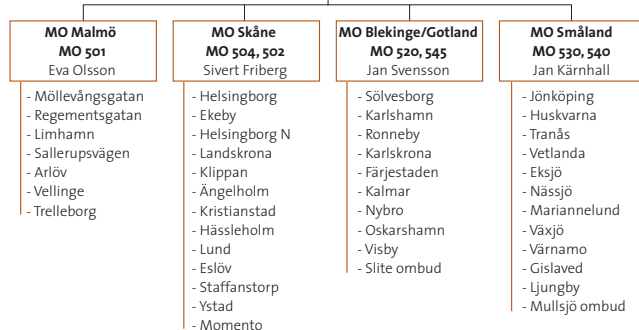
MO Malmö
MO 501
Eva Olsson

- Möllevångsgatan
- Regementsgatan
- Limhamn
- Sallerupsvägen
- Arlöv
- Vellinge
- Trelleborg

MO Skåne
MO 504, 502
Sivert Friberg

- Helsingborg
- Ekeby
- Helsingborg N
- Landskrona
- Klippan
- Ängelholm
- Kristianstad
- Hässleholm
- Lund
- Eslöv
- Staffanstorp
- Ystad
- Momento

MO Blekinge/Gotland
MO 520, 545
Jan Svensson

- Sölvesborg
- Karlshamn
- Ronneby
- Karlskrona
- Färjestaden
- Kalmar
- Nybro
- Oskarshamn
- Visby
- Slite ombud

MO Småland
MO 530, 540
Jan Kärnhall

- Jönköping
- Huskvarna
- Tranås
- Vetlanda
- Eksjö
- Nässjö
- Mariannelund
- Växjö
- Värnamo
- Gislaved
- Ljungby
- Mullsjö ombud